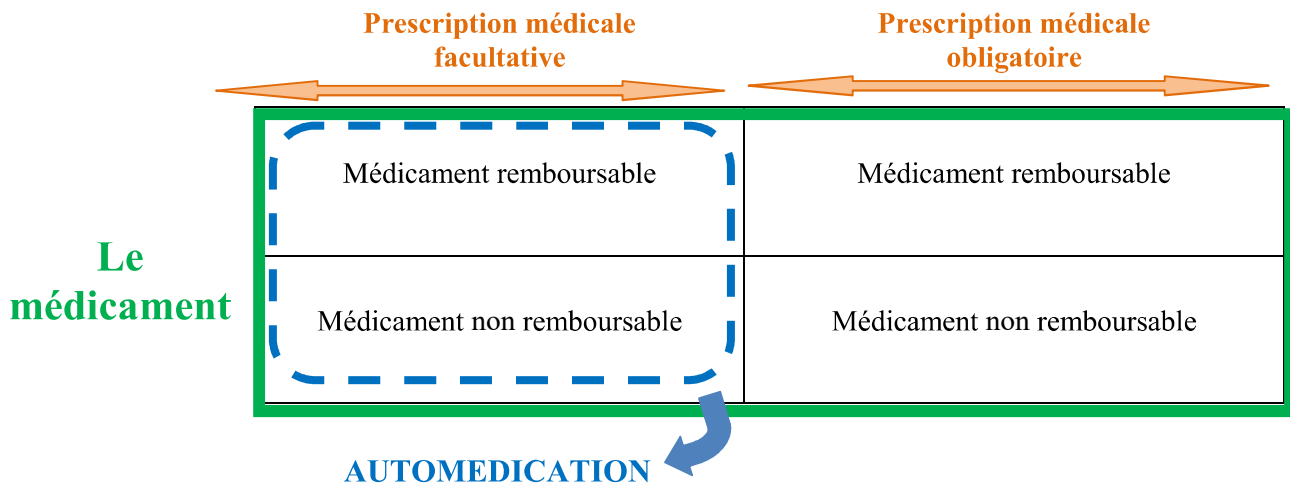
Prescription médicale facultative

Prescription médicale obligatoire

Le médicament

| Médicament remboursable | Médicament remboursable |
|---|---|
| Médicament non remboursable | Médicament non remboursable |

AUTOMEDICATION